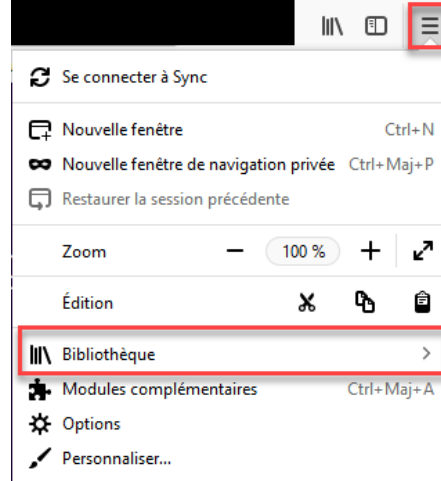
Se connecter à Sync

Nouvelle fenêtre Ctrl+N

Nouvelle fenêtre de navigation privée Ctrl+Maj+P

Restaurer la session précédente

Zoom − 100 % +

Édition

Bibliothèque >

Modules complémentaires Ctrl+Maj+A

Options

Personnaliser...